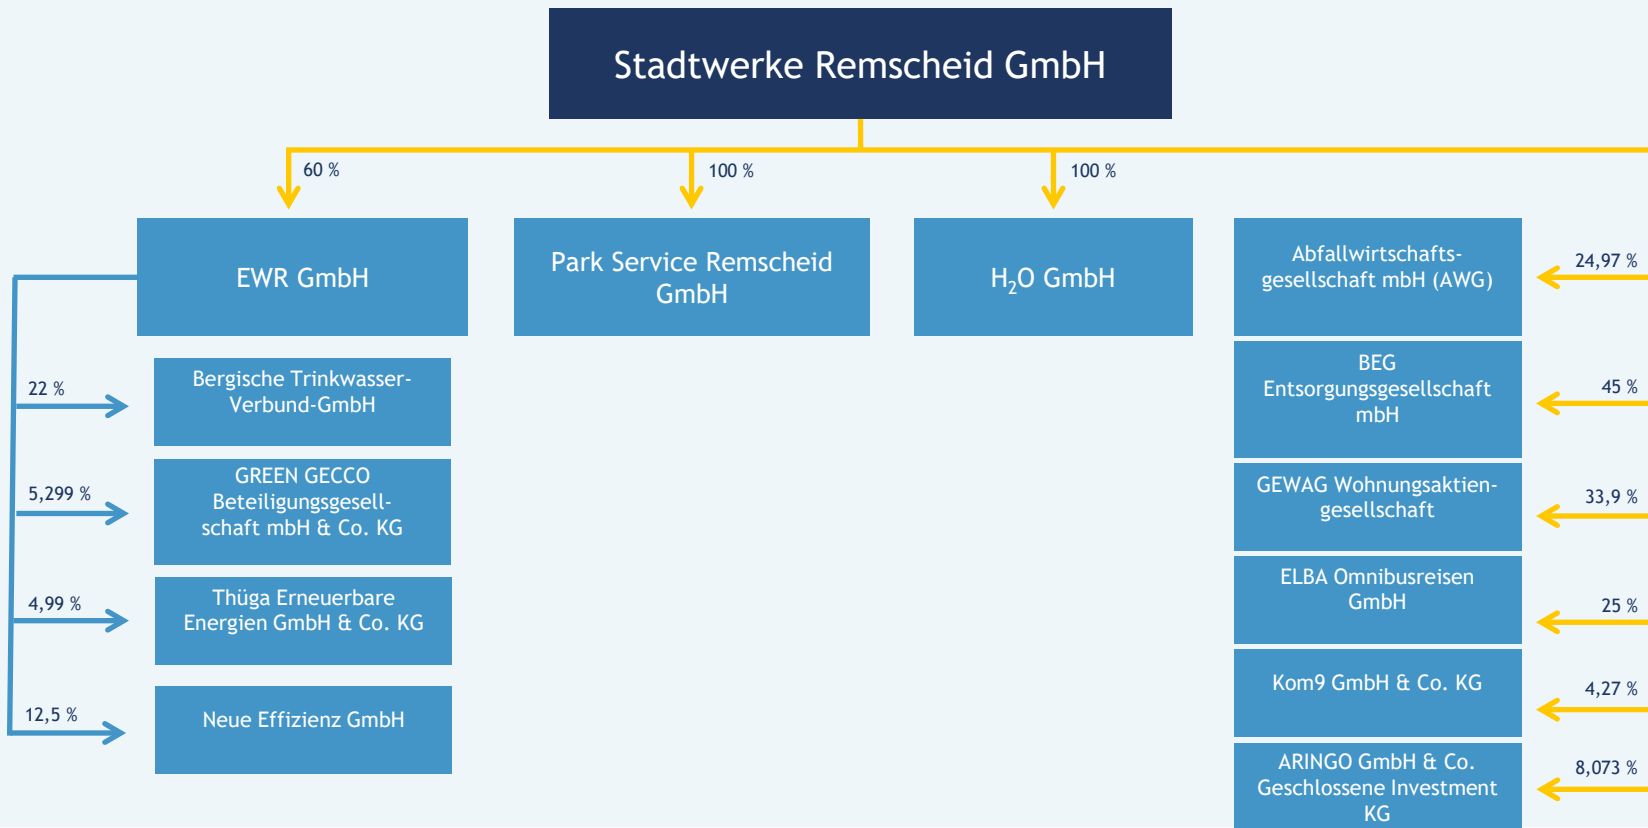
Stadtwerke Remscheid GmbH

60 %

100 %

100 %

EWR GmbH

Park Service Remscheid GmbH

$H_2O$ GmbH

Abfallwirtschaftsgesellschaft mbH (AWG)

24,97 %

22 %

Bergische Trinkwasser-Verbund-GmbH

BEG Entsorgungsgesellschaft mbH

45 %

5,299 %

GREEN GECCO Beteiligungsgesellschaft mbH & Co. KG

GEWAG Wohnungsaktiengesellschaft

33,9 %

4,99 %

Thüga Erneuerbare Energien GmbH & Co. KG

ELBA Omnibusreisen GmbH

25 %

Kom9 GmbH & Co. KG

4,27 %

12,5 %

Neue Effizienz GmbH

ARINGO GmbH & Co. Geschlossene Investment KG

8,073 %